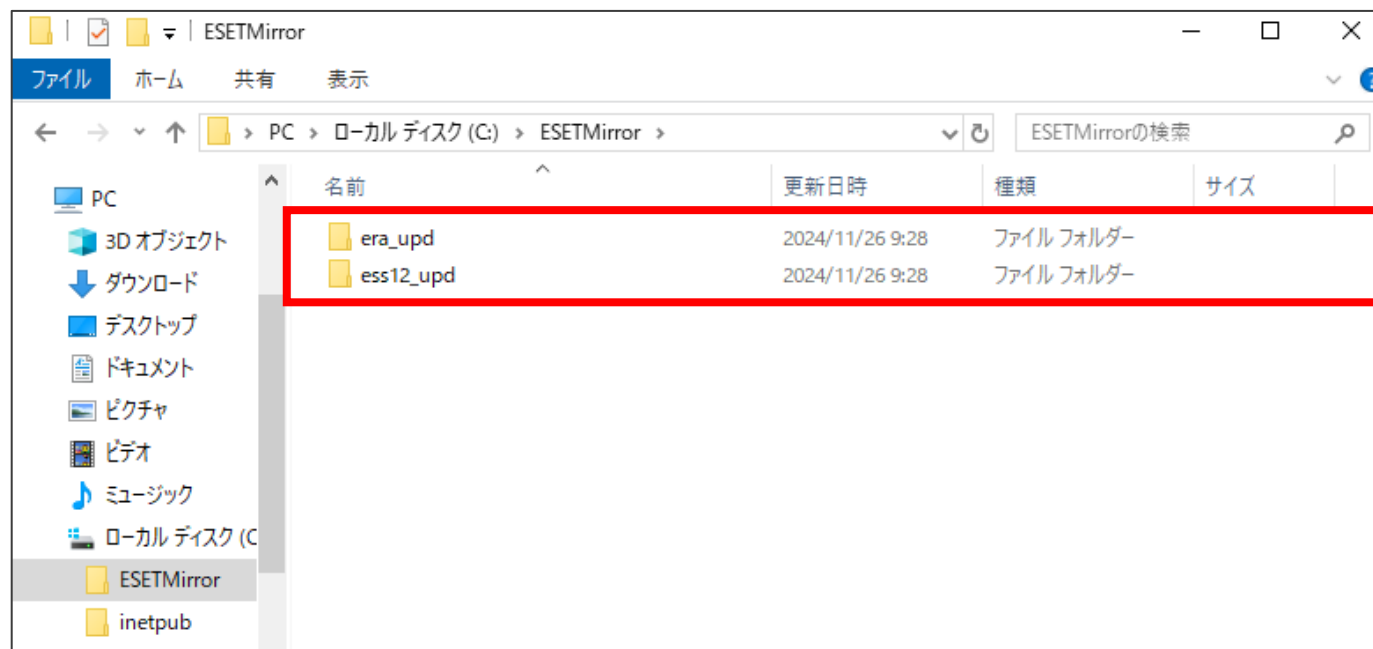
ESETMirror

ファイル ホーム 共有 表示

PC > ローカル ディスク (C:) > ESETMirror >

ESETMirrorの検索

PC
3D オブジェクト
ダウンロード
デスクトップ
ドキュメント
ピクチャ
ビデオ
ミュージック
ローカル ディスク (C
ESETMirror
inetpub

| 名前 | 更新日時 | 種類 | サイズ |
|---|---|---|---|
| era_upd | 2024/11/26 9:28 | ファイル フォルダー | |
| ess12_upd | 2024/11/26 9:28 | ファイル フォルダー | |